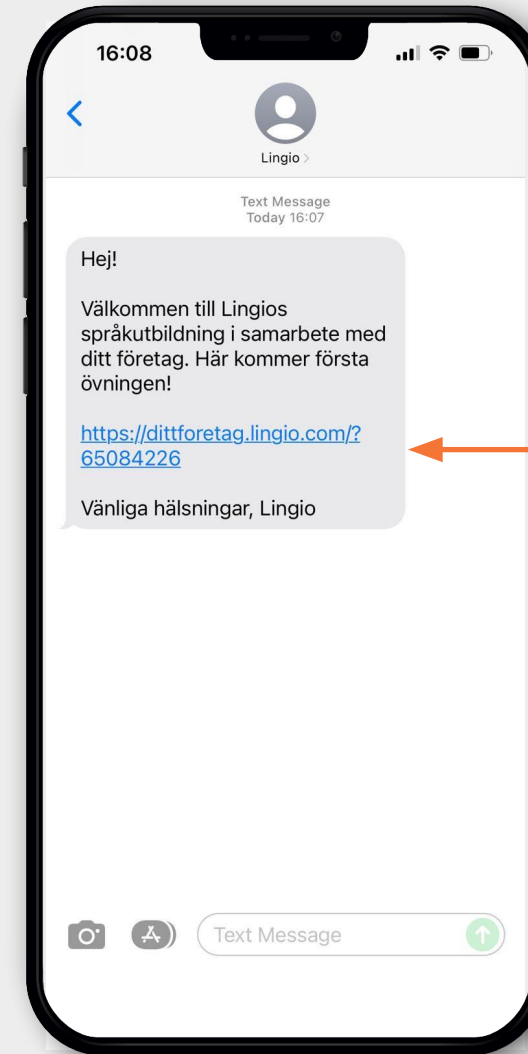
16:08

Lingio

Text Message
Today 16:07

Hej!

Välkommen till Lingios språkutbildning i samarbete med ditt företag. Här kommer första övningen!

https://dittforetag.lingio.com/?65084226

Vänliga hälsningar, Lingio

Text Message